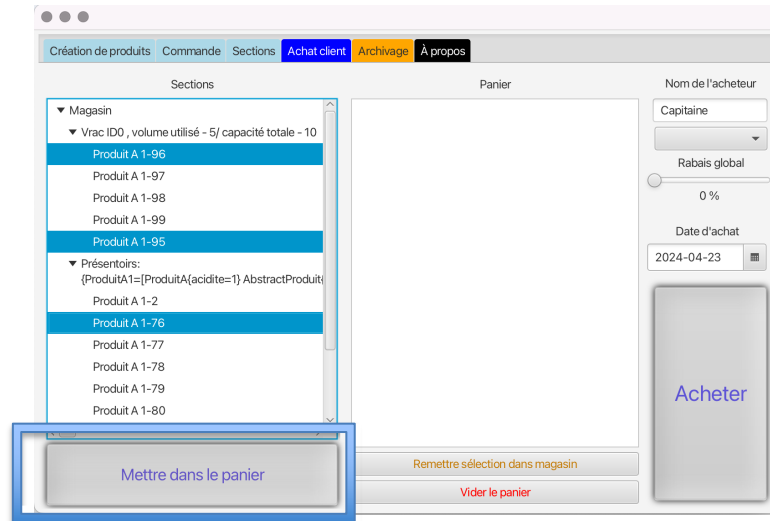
Création de produits | Commande | Sections | Achat client | Archivage | À propos

Sections

Magasin
Vrac ID0 , volume utilisé - 5/ capacité totale - 10
Produit A 1-96
Produit A 1-97
Produit A 1-98
Produit A 1-99
Produit A 1-95
Présentoirs: {ProduitA1=[ProduitA{acidite=1} AbstractProduit
Produit A 1-2
Produit A 1-76
Produit A 1-77
Produit A 1-78
Produit A 1-79
Produit A 1-80

Mettre dans le panier

Panier

Remettre sélection dans magasin

Vider le panier

Nom de l'acheteur
Capitaine

Rabais global
0 %

Date d'achat
2024-04-23

Acheter